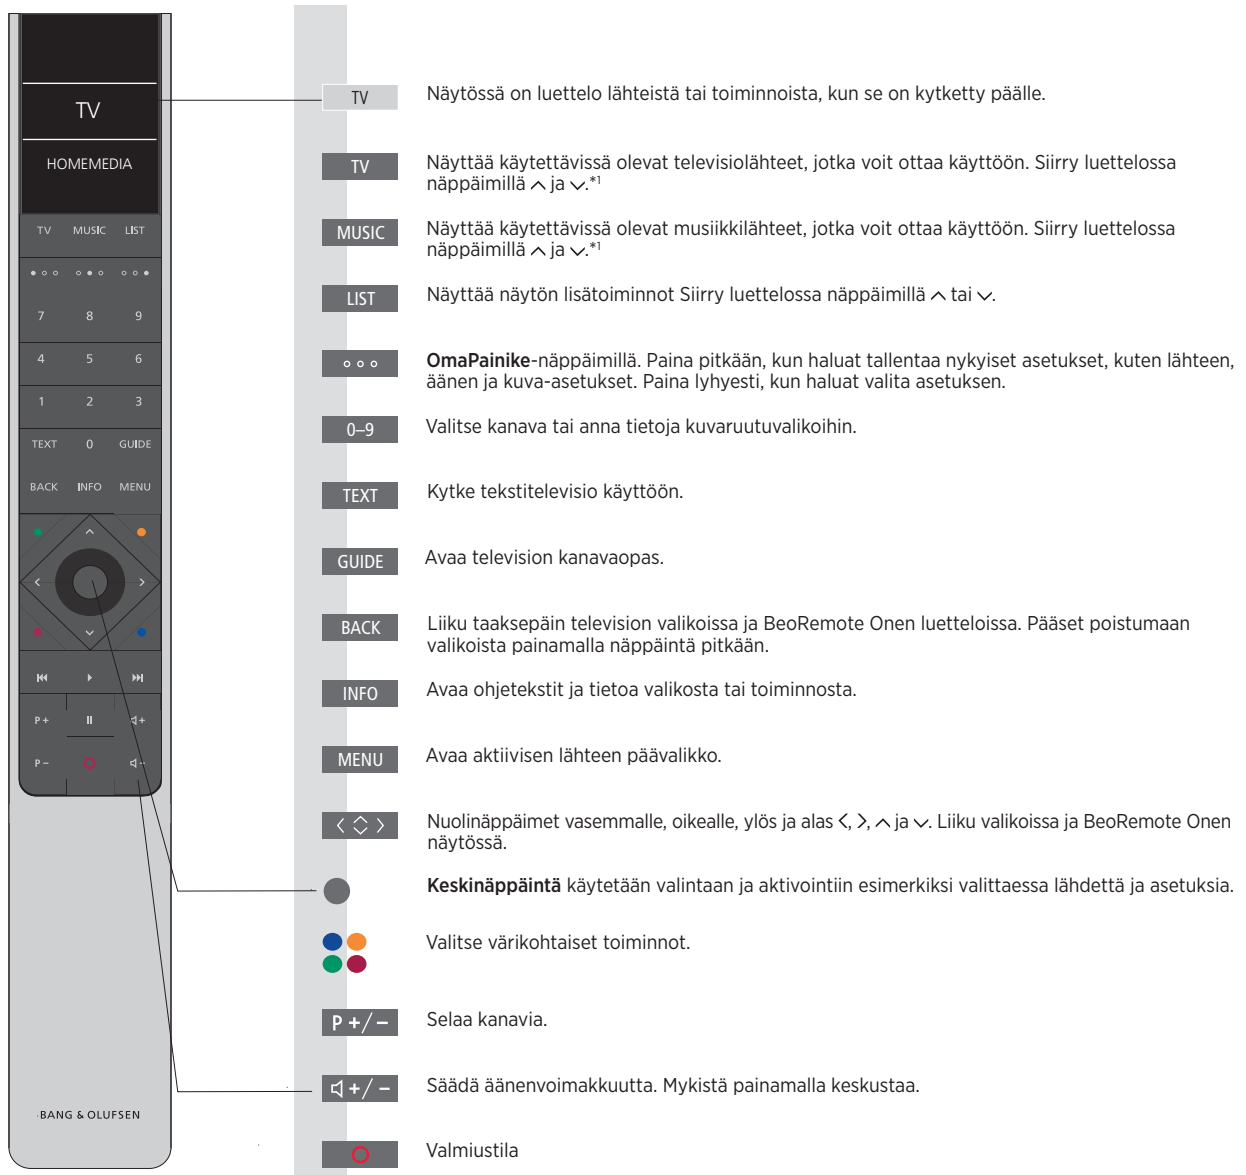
TV
HOMEMEDIA
TV MUSIC LIST
7 8 9
4 5 6
1 2 3
TEXT 0 GUIDE
BACK INFO MENU
P + P −
BANG & OLUFSEN

TV Näytössä on luettelo lähteistä tai toiminnoista, kun se on kytketty päälle.

TV Näyttää käytettävissä olevat televisiolähteet, jotka voit ottaa käyttöön. Siirry luettelossa näppäimillä ∧ ja ∨.*¹

MUSIC Näyttää käytettävissä olevat musiikkilähteet, jotka voit ottaa käyttöön. Siirry luettelossa näppäimillä ∧ ja ∨.*¹

LIST Näyttää näytön lisätoiminnot Siirry luettelossa näppäimillä ∧ tai ∨.

**OmaPainike**-näppäimillä. Paina pitkään, kun haluat tallentaa nykyiset asetukset, kuten lähteen, äänen ja kuva-asetukset. Paina lyhyesti, kun haluat valita asetuksen.

0–9 Valitse kanava tai anna tietoja kuvaruutuvalikoihin.

TEXT Kytke tekstitelevisio käyttöön.

GUIDE Avaa television kanavaopas.

BACK Liiku taaksepäin television valikoissa ja BeoRemote Onen luetteloissa. Pääset poistumaan valikoista painamalla näppäintä pitkään.

INFO Avaa ohjetekstit ja tietoa valikosta tai toiminnosta.

MENU Avaa aktiivisen lähteen päävalikko.

Nuolinäppäimet vasemmalle, oikealle, ylös ja alas <, >, ∧ ja ∨. Liiku valikoissa ja BeoRemote Onen näytössä.

**Keskinäppäintä** käytetään valintaan ja aktivointiin esimerkiksi valittaessa lähdettä ja asetuksia.

Valitse värikohtaiset toiminnot.

P +/− Selaa kanavia.

+/− Säädä äänenvoimakkuutta. Mykistä painamalla keskustaa.

Valmiustila